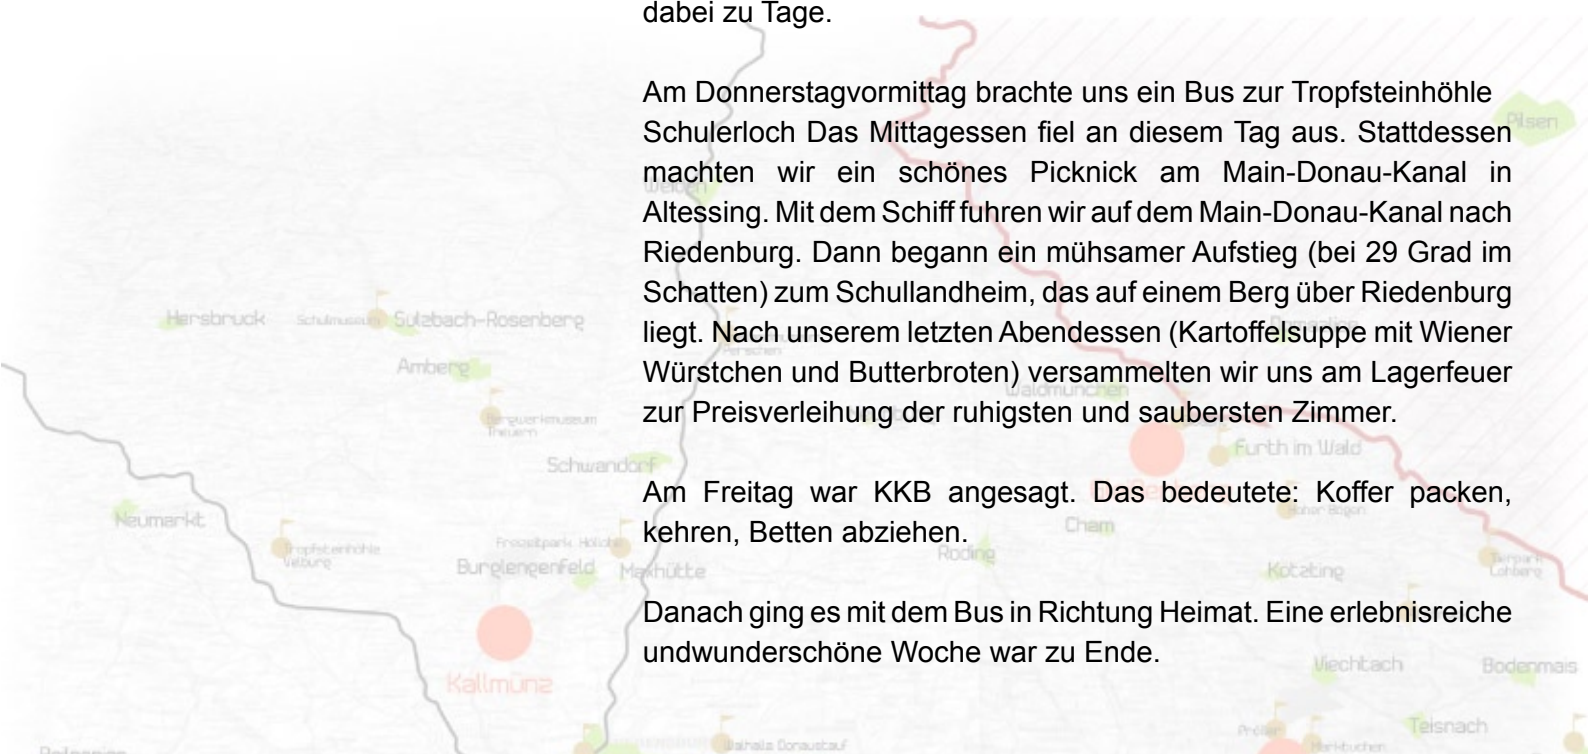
dabei zu Tage.

Am Donnerstagvormittag brachte uns ein Bus zur Tropfsteinhöhle Schulerloch Das Mittagessen fiel an diesem Tag aus. Stattdessen machten wir ein schönes Picknick am Main-Donau-Kanal in Altessing. Mit dem Schiff fuhren wir auf dem Main-Donau-Kanal nach Riedenburg. Dann begann ein mühsamer Aufstieg (bei 29 Grad im Schatten) zum Schullandheim, das auf einem Berg über Riedenburg liegt. Nach unserem letzten Abendessen (Kartoffelsuppe mit Wiener Würstchen und Butterbroten) versammelten wir uns am Lagerfeuer zur Preisverleihung der ruhigsten und saubersten Zimmer.

Am Freitag war KKB angesagt. Das bedeutete: Koffer packen, kehren, Betten abziehen.

Danach ging es mit dem Bus in Richtung Heimat. Eine erlebnisreiche undwunderschöne Woche war zu Ende.

Pilsen
Weiden
Hersbruck
Schulmuseum
Sulzbach-Rosenberg
Amberg
Bergwerkmuseum Theuern
Waldmünchen
Furth im Wald
Schwandorf
Neumarkt
Cham
Tropfsteinhöhle Velburg
Freizeitpark Holiday
Burglengenfeld
Maxhütte
Roding
Kötzting
Tierpark Lohberg
Kallmünz
Viechtach
Bodenmais
Teisnach
Walhalla Donaustauf